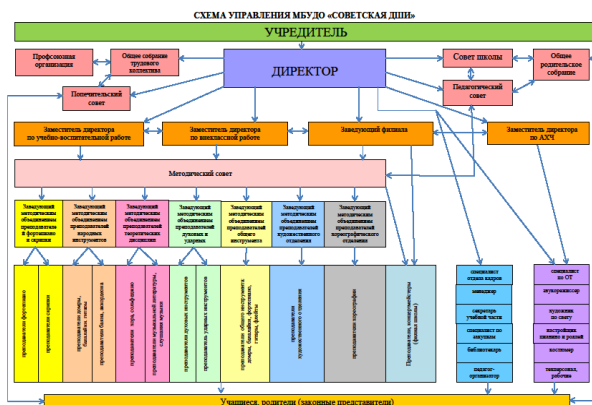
СХЕМА УПРАВЛЕНИЯ МБУДО «СОВЕТСКАЯ ДШИ»

УЧРЕДИТЕЛЬ

Профсоюзная организация

Общее собрание трудового коллектива

ДИРЕКТОР

Совет школы

Общее родительское собрание

Попечительский совет

Педагогический совет

Заместитель директора по учебно-воспитательной работе

Заместитель директора по внеклассной работе

Заведующий филиала

Заместитель директора по АХЧ

Методический совет

Заведующий методическим объединением преподавателей в фортепиано и скрипки

Заведующий методическим объединением преподавателей народных инструментов

Заведующий методическим объединением преподавателей теоретических дисциплин

Заведующий методическим объединением преподавателей духовых и ударных

Заведующий методическим объединением преподавателей общего инструмента

Заведующий методическим объединением преподавателей художественного отделения

Заведующий методическим объединением преподавателей хореографического отделения

преподаватели фортепиано

преподаватели скрипки

преподаватели домры, балалайки, гитары

преподаватели баяна, аккордеона

преподаватели хора, сольфеджио

преподаватели музыкальной литературы, слушания музыки

преподаватели духовых инструментов

преподаватели ударных инструментов

преподаватели общего инструмента: домры, балалайки, фортепиано, гитары, флейты

преподаватели художественного отделения

преподаватели хореографии

Преподаватели, концертмейстеры (филиал школы)

специалист отдела кадров

инженер

секретарь учебной части

специалист по закупкам

библиотекарь

педагог-организатор

специалист по ОТ

звукорежиссер

художник по свету

костюмер (швея по пошиву костюмов)

костюмер

техперсонал, рабочие

Учащиеся, родители (законные представители)